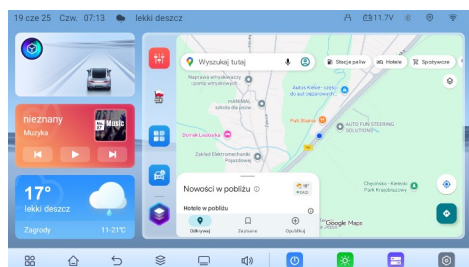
19 cze 25 Czw. 07:13 lekki deszcz

11.7V

nieznany
Muzyka

Music

17°
lekki deszcz
Zagrody 11-21°C

Wyszukaj tutaj

Stacje paliw
Hotele
Spożywcze

Naprawa wtryskiwaczy pomp wtryskowych

HANMAL szkoła dla psów

Autus Kielce - części do aut używanych

AUTO FUN STEERING SOLUTIONS

Park Bianco

Domek Leśna Skała

Zakład Elektromechaniki Pojazdowej

Chęcińsko - Kielecki Park Krajobrazowy

Nowości w pobliżu

Hotele w pobliżu

Odkrywaj
Zapisane
Opublikuj

Google Maps